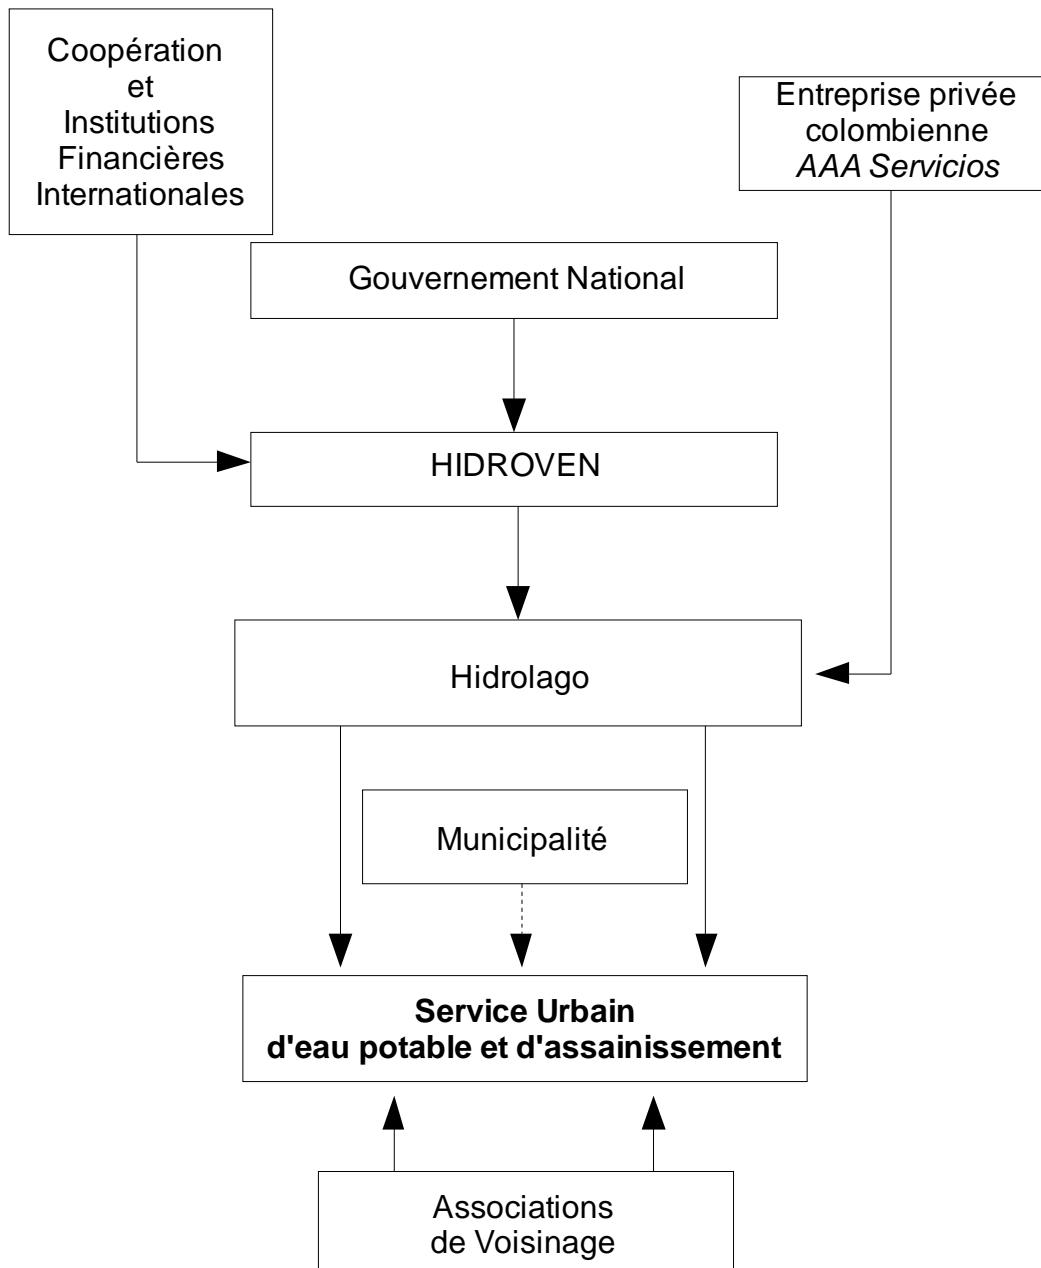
Coopération et Institutions Financières Internationales

Entreprise privée colombienne
AAA Servicios

Gouvernement National

HIDROVEN

Hidrolago

Municipalité

Service Urbain d'eau potable et d'assainissement

Associations de Voisinage